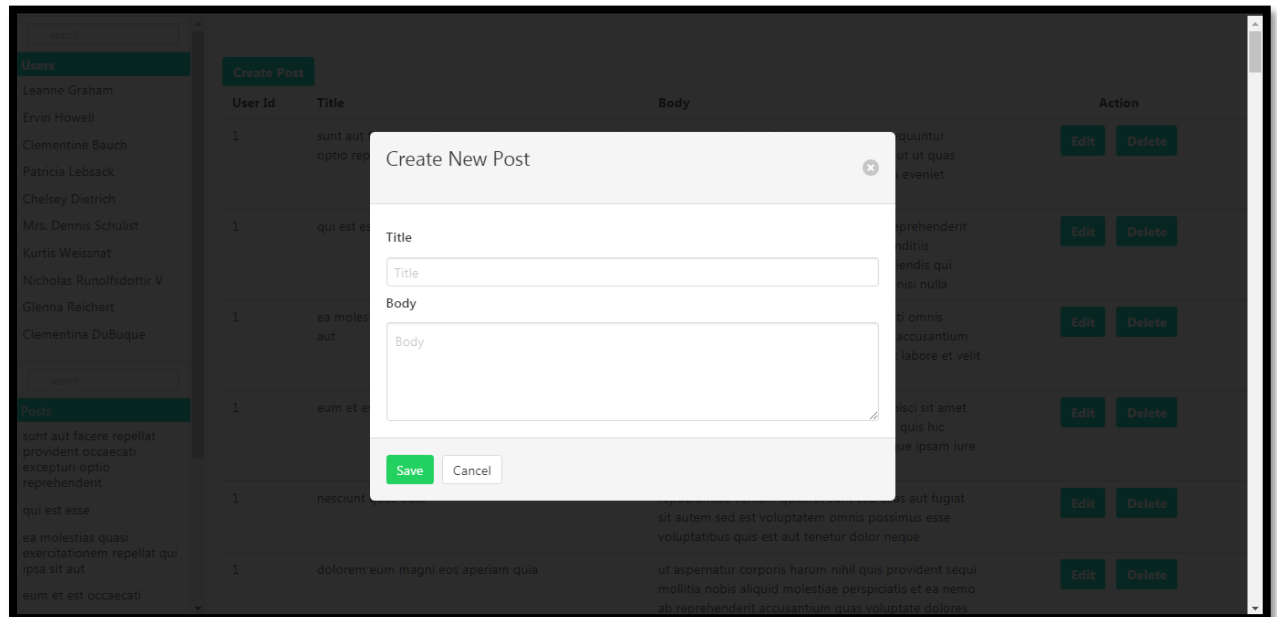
Search

Users
Leanne Graham
Ervin Howell
Clementine Bauch
Patricia Lebsack
Chelsey Dietrich
Mrs. Dennis Schulist
Kurtis Weissnat
Nicholas Runolfsdottir V
Glenna Reichert
Clementina DuBuque

Search

Posts
sunt aut facere repellat provident occaecati excepturi optio reprehenderit
qui est esse
ea molestias quasi exercitationem repellat qui ipsa sit aut
eum et est occaecati

Create Post

| User Id | Title | Body | Action |
|---|---|---|---|
| 1 | sunt aut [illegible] optio rep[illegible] | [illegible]quuntur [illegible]ut ut quas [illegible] eveniet | Edit Delete |
| 1 | qui est es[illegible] | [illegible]eprehenderit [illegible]nditiis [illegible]iendis qui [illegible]nisi nulla | Edit Delete |
| 1 | ea moles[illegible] aut | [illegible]ti omnis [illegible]accusantium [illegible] labore et velit | Edit Delete |
| 1 | eum et e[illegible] | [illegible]isci sit amet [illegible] quis hic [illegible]ue ipsam iure | Edit Delete |
| 1 | nesciunt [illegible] | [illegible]s aut fugiat sit autem sed est voluptatem omnis possimus esse voluptatibus quis est aut tenetur dolor neque | Edit Delete |
| 1 | dolorem eum magni eos aperiam quia | ut aspernatur corporis harum nihil quis provident sequi mollitia nobis aliquid molestiae perspiciatis et ea nemo ab reprehenderit accusantium quas voluptate dolores | Edit Delete |

Create New Post

Title
Title
Body
Body

Save Cancel